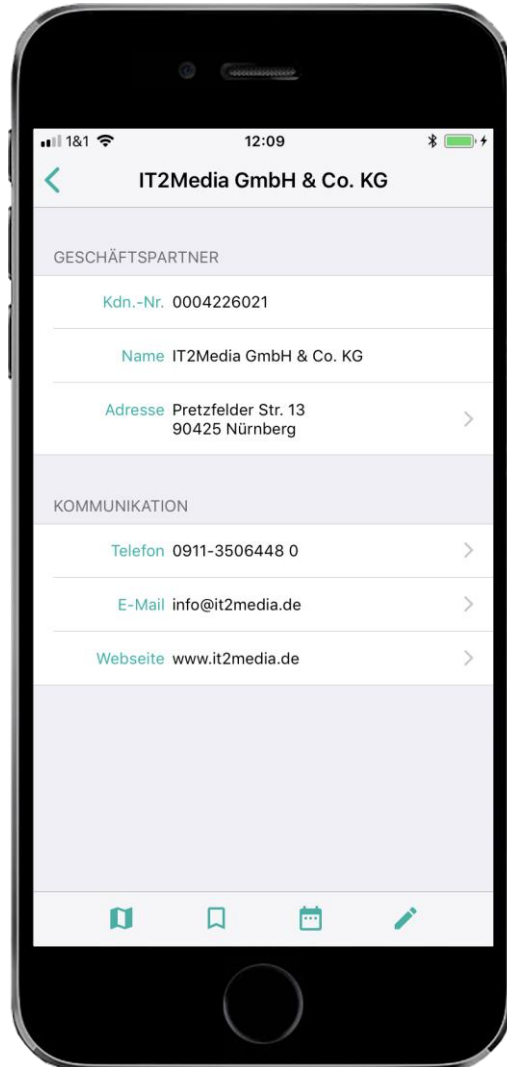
1&1 12:09

<

IT2Media GmbH & Co. KG

GESCHÄFTSPARTNER

Kdn.-Nr. 0004226021

Name IT2Media GmbH & Co. KG

Adresse Pretzfelder Str. 13
90425 Nürnberg

KOMMUNIKATION

Telefon 0911-3506448 0

E-Mail info@it2media.de

Webseite www.it2media.de